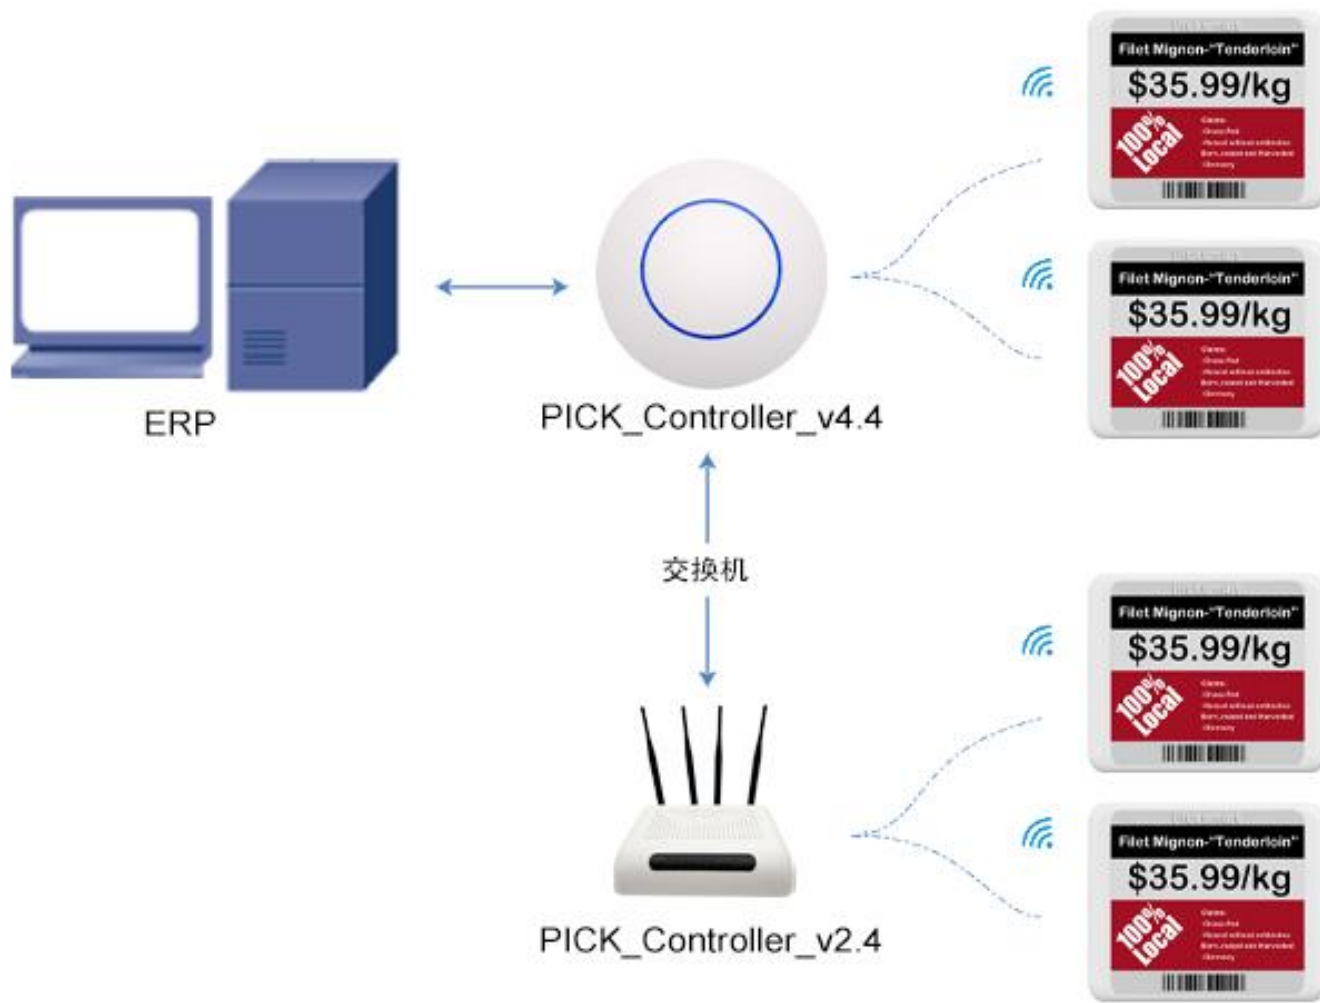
ERP

PICK_Controller_v4.4

交换机

PICK_Controller_v2.4

Filet Mignon-"Tenderloin"
$35.99/kg
100% Local
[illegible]

Filet Mignon-"Tenderloin"
$35.99/kg
100% Local
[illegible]

Filet Mignon-"Tenderloin"
$35.99/kg
100% Local
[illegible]

Filet Mignon-"Tenderloin"
$35.99/kg
100% Local
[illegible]